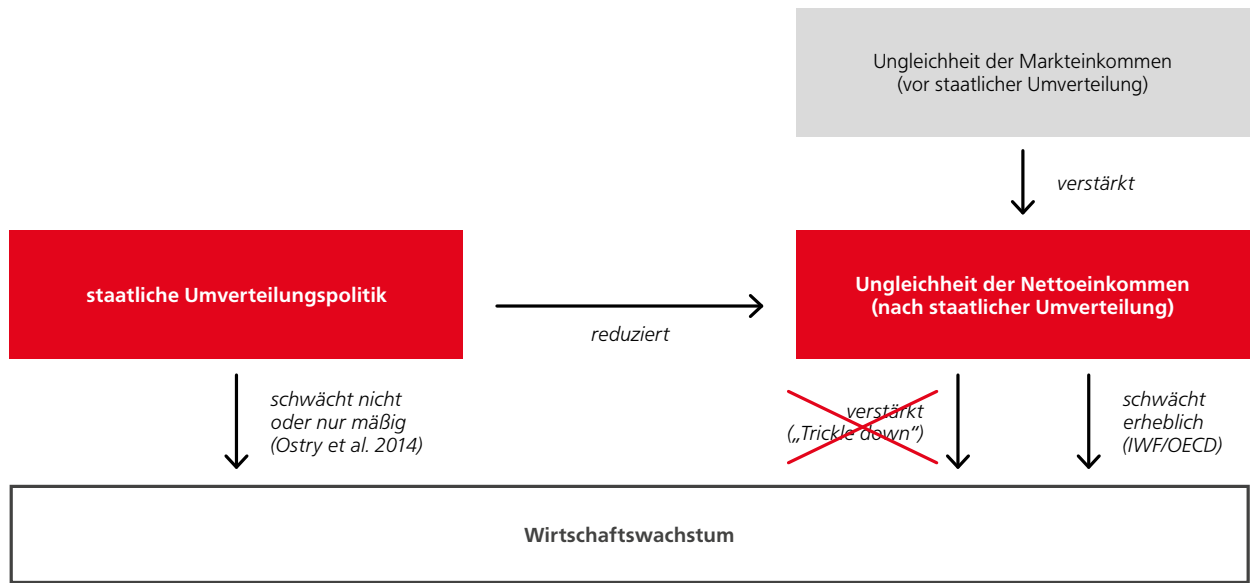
Ungleichheit der Markteinkommen (vor staatlicher Umverteilung)

verstärkt

staatliche Umverteilungspolitik

reduziert

Ungleichheit der Nettoeinkommen (nach staatlicher Umverteilung)

schwächt nicht oder nur mäßig (Ostry et al. 2014)

verstärkt („Trickle down")

schwächt erheblich (IWF/OECD)

Wirtschaftswachstum